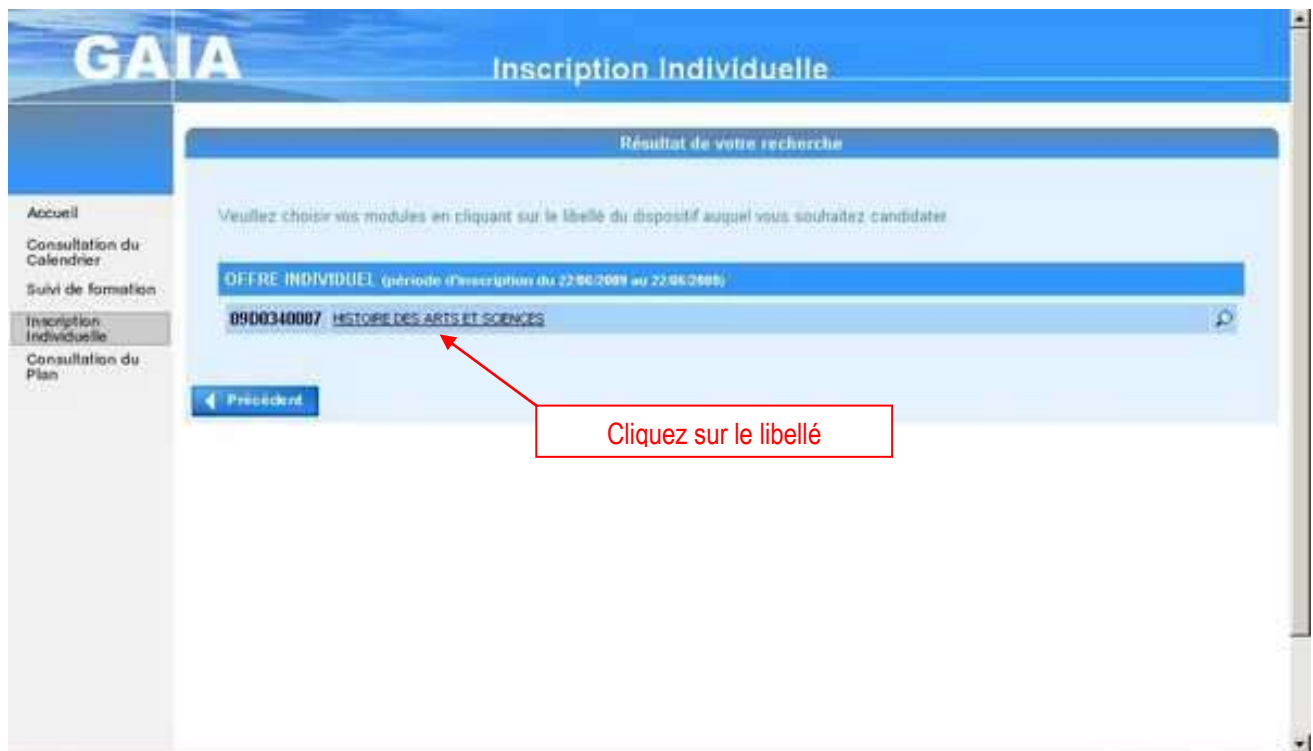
GAIA

Inscription Individuelle

Accueil

Consultation du Calendrier

Suivi de formation

Inscription Individuelle

Consultation du Plan

Résultat de votre recherche

Veuillez choisir vos modules en cliquant sur le libellé du dispositif auquel vous souhaitez candidater

OFFRE INDIVIDUEL (période d'inscription du 22/06/2009 au 22/06/2009)

09D0340007 HISTOIRE DES ARTS ET SCIENCES

Précédent

Cliquez sur le libellé